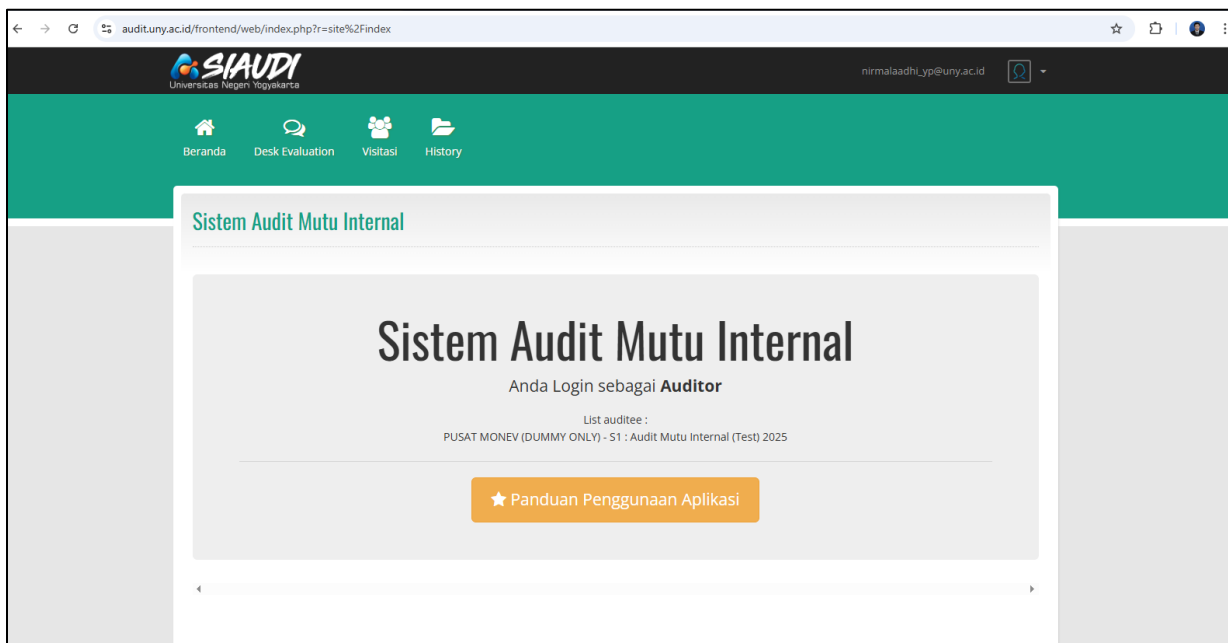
audit.uny.ac.id/frontend/web/index.php?r=site%2Findex

SIAUDI
Universitas Negeri Yogyakarta

nirmalaadhi_yp@uny.ac.id

Beranda
Desk Evaluation
Visitasi
History

Sistem Audit Mutu Internal

Sistem Audit Mutu Internal

Anda Login sebagai **Auditor**

List auditee :
PUSAT MONEV (DUMMY ONLY) - S1 : Audit Mutu Internal (Test) 2025

Panduan Penggunaan Aplikasi